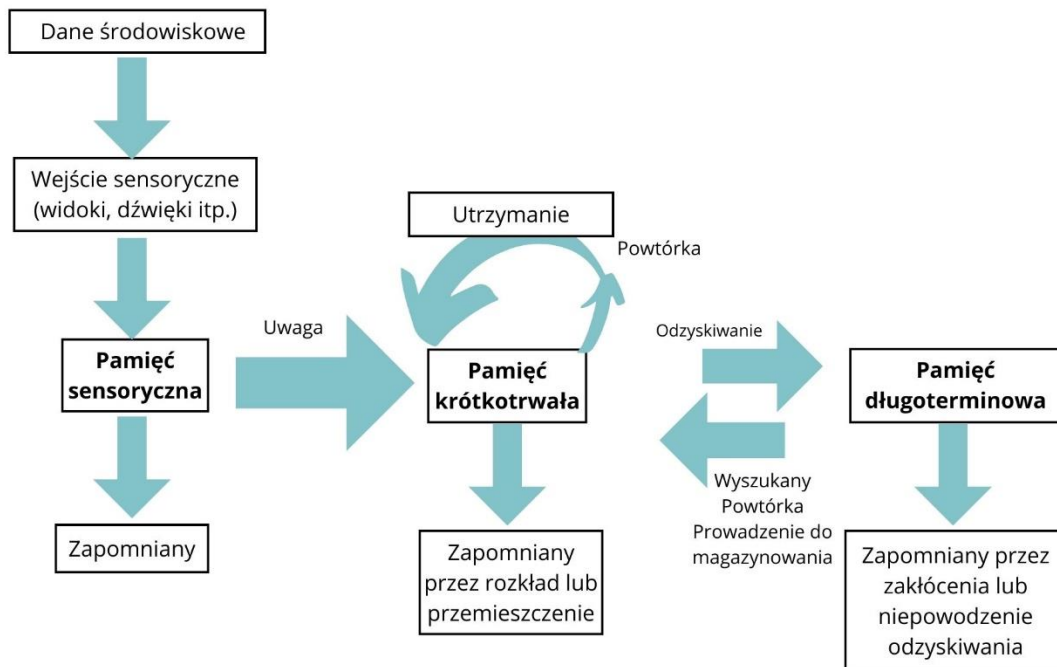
Dane środowiskowe

Wejście sensoryczne (widoki, dźwięki itp.)

Pamięć sensoryczna

Zapomniany

Uwaga

Utrzymanie

Powtórka

Pamięć krótkotrwała

Zapomniany przez rozkład lub przemieszczenie

Odzyskiwanie

Wyszukany Powtórka Prowadzenie do magazynowania

Pamięć długoterminowa

Zapomniany przez zakłócenia lub niepowodzenie odzyskiwania